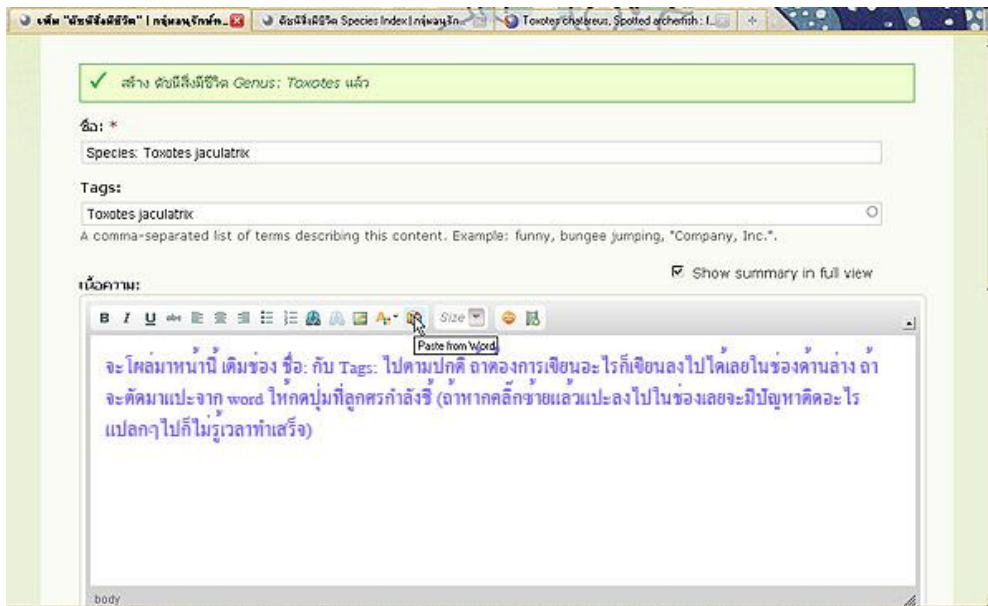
เพิ่ม "ดัชนีสิ่งมีชีวิต" | กลุ่มอนุรักษ์ฯ... | ดัชนีสิ่งมีชีวิต Species Index | กลุ่มอนุรัก... | Toxotes chatareus, Spotted archerfish : I...

✓ สร้าง ดัชนีสิ่งมีชีวิต Genus: Toxotes แล้ว

ชื่อ: *

Species: Toxotes jaculatrix

Tags:

Toxotes jaculatrix

A comma-separated list of terms describing this content. Example: funny, bungee jumping, "Company, Inc.".

เนื้อความ:

☑ Show summary in full view

Size

Paste from Word

จะโผล่มาหน้านี้ เติมช่อง ชื่อ: กับ Tags: ไปตามปกติ ถ้าต้องการเขียนอะไรก็เขียนลงไปได้เลยในช่องด้านล่าง ถ้าจะตัดมาแปะจาก word ให้กดปุ่มที่ลูกศรกำลังชี้ (ถ้าหากคลิ๊กซ้ายแล้วแปะลงไปในช่องเลยจะมีปัญหาติดอะไรแปลกๆไปก็ไม่รู้เวลาทำเสร็จ)

body